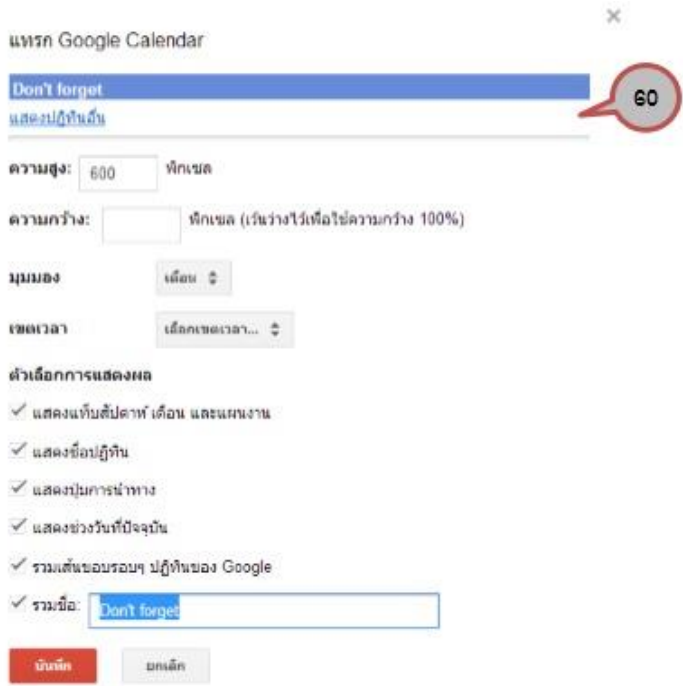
×

แทรก Google Calendar

Don't forget

แสดงปฏิทินอื่น

๖๐

ความสูง: 600 พิกเซล

ความกว้าง: พิกเซล (เว้นว่างไว้เพื่อใช้ความกว้าง 100%)

มุมมอง เดือน

เขตเวลา เลือกเขตเวลา...

ตัวเลือกการแสดงผล

✓ แสดงแท็บสัปดาห์ เดือน และแผนงาน

✓ แสดงชื่อปฏิทิน

✓ แสดงปุ่มการนำทาง

✓ แสดงช่วงวันที่ปัจจุบัน

✓ รวมเส้นขอบรอบๆ ปฏิทินของ Google

✓ รวมชื่อ: Don't forget

บันทึก ยกเลิก